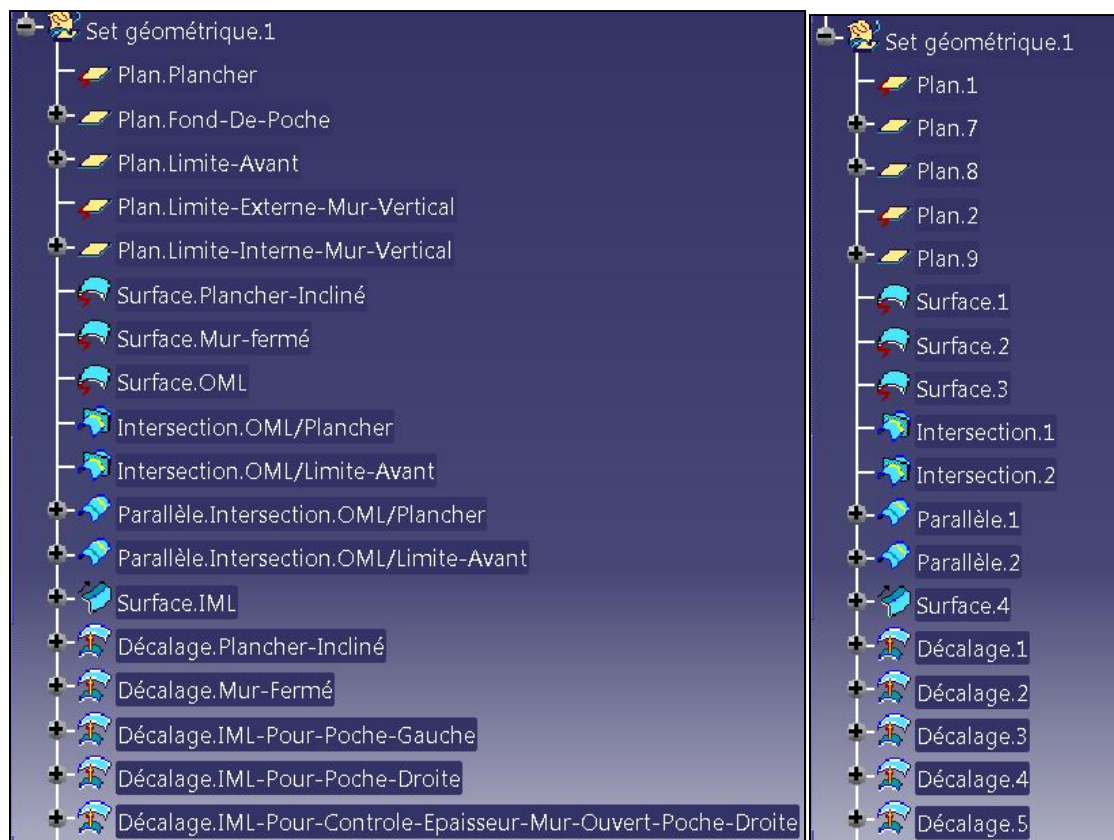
Set géométrique.1
Plan.Plancher
Plan.Fond-De-Poche
Plan.Limite-Avant
Plan.Limite-Externe-Mur-Vertical
Plan.Limite-Interne-Mur-Vertical
Surface.Plancher-Incliné
Surface.Mur-fermé
Surface.OML
Intersection.OML/Plancher
Intersection.OML/Limite-Avant
Parallèle.Intersection.OML/Plancher
Parallèle.Intersection.OML/Limite-Avant
Surface.IML
Décalage.Plancher-Incliné
Décalage.Mur-Fermé
Décalage.IML-Pour-Poche-Gauche
Décalage.IML-Pour-Poche-Droite
Décalage.IML-Pour-Controle-Epaisseur-Mur-Ouvert-Poche-Droite

Set géométrique.1
Plan.1
Plan.7
Plan.8
Plan.2
Plan.9
Surface.1
Surface.2
Surface.3
Intersection.1
Intersection.2
Parallèle.1
Parallèle.2
Surface.4
Décalage.1
Décalage.2
Décalage.3
Décalage.4
Décalage.5